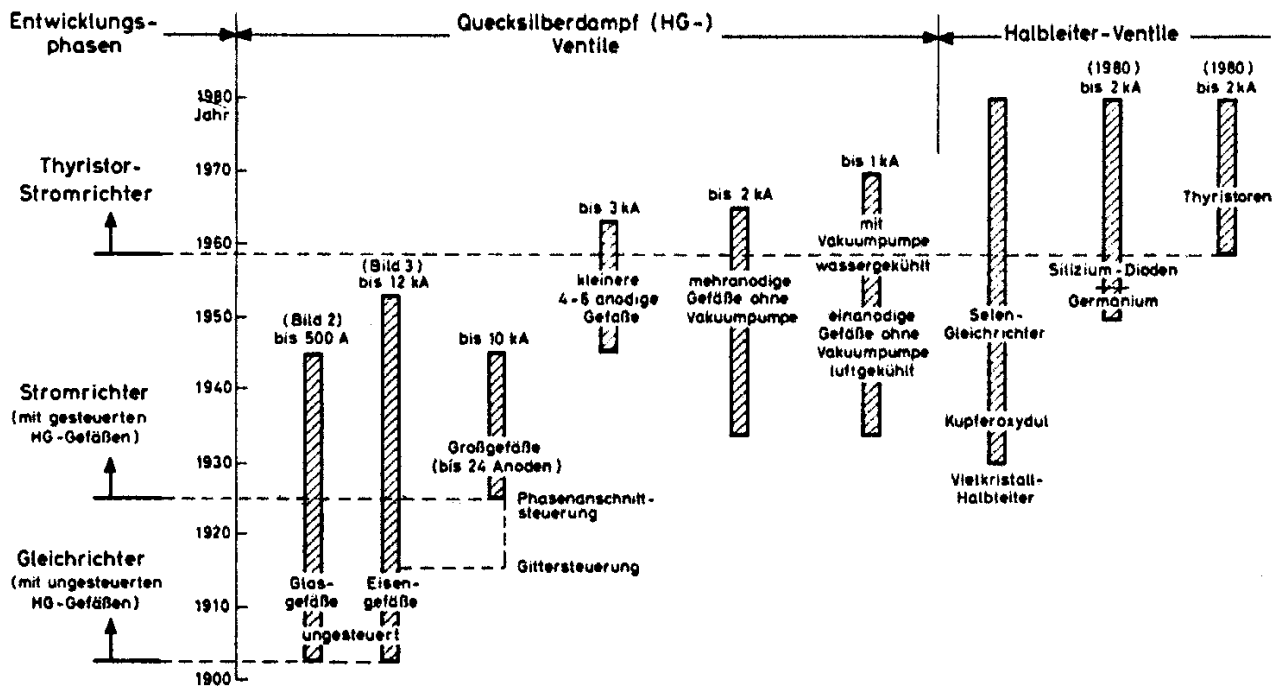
Entwicklungsphasen

Quecksilberdampf (HG-) Ventile

Halbleiter-Ventile

1980 Jahr
1970
1960
1950
1940
1930
1920
1910
1900

Thyristor-Stromrichter

Stromrichter (mit gesteuerten HG-Gefäßen)

Gleichrichter (mit ungesteuerten HG-Gefäßen)

(Bild 2) bis 500 A

Glasgefäße

(Bild 3) bis 12 kA

Eisengefäße

ungesteuert

bis 10 kA

Großgefäße (bis 24 Anoden)

Phasenanschnittsteuerung

Gittersteuerung

bis 3 kA

kleinere 4-6 anodige Gefäße

bis 2 kA

mehranodige Gefäße ohne Vakuumpumpe

bis 1 kA

mit Vakuumpumpe wassergekühlt

einanodige Gefäße ohne Vakuumpumpe luftgekühlt

Selen-Gleichrichter

Kupferoxydul

Vielkristall-Halbleiter

(1980) bis 2 kA

Silizium-Dioden

Germanium

(1980) bis 2 kA

Thyristoren